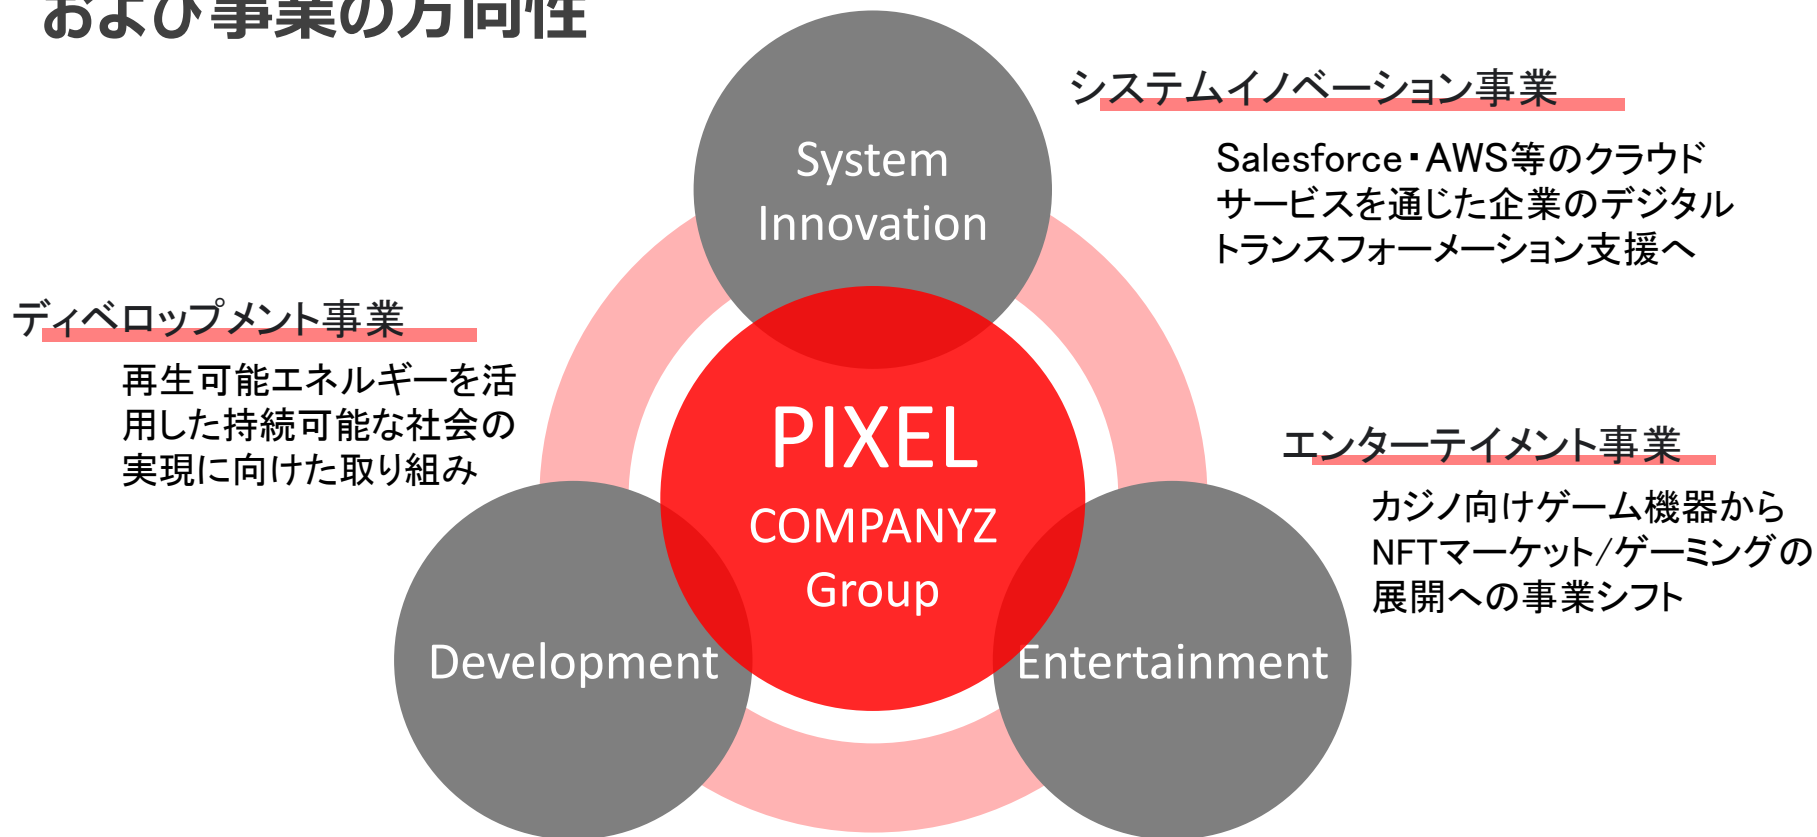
および事業の方向性

System Innovation

システムイノベーション事業

Salesforce・AWS等のクラウドサービスを通じた企業のデジタルトランスフォーメーション支援へ

ディベロップメント事業

再生可能エネルギーを活用した持続可能な社会の実現に向けた取り組み

PIXEL COMPANYZ Group

エンターテイメント事業

カジノ向けゲーム機器からNFTマーケット/ゲーミングの展開への事業シフト

Development

Entertainment